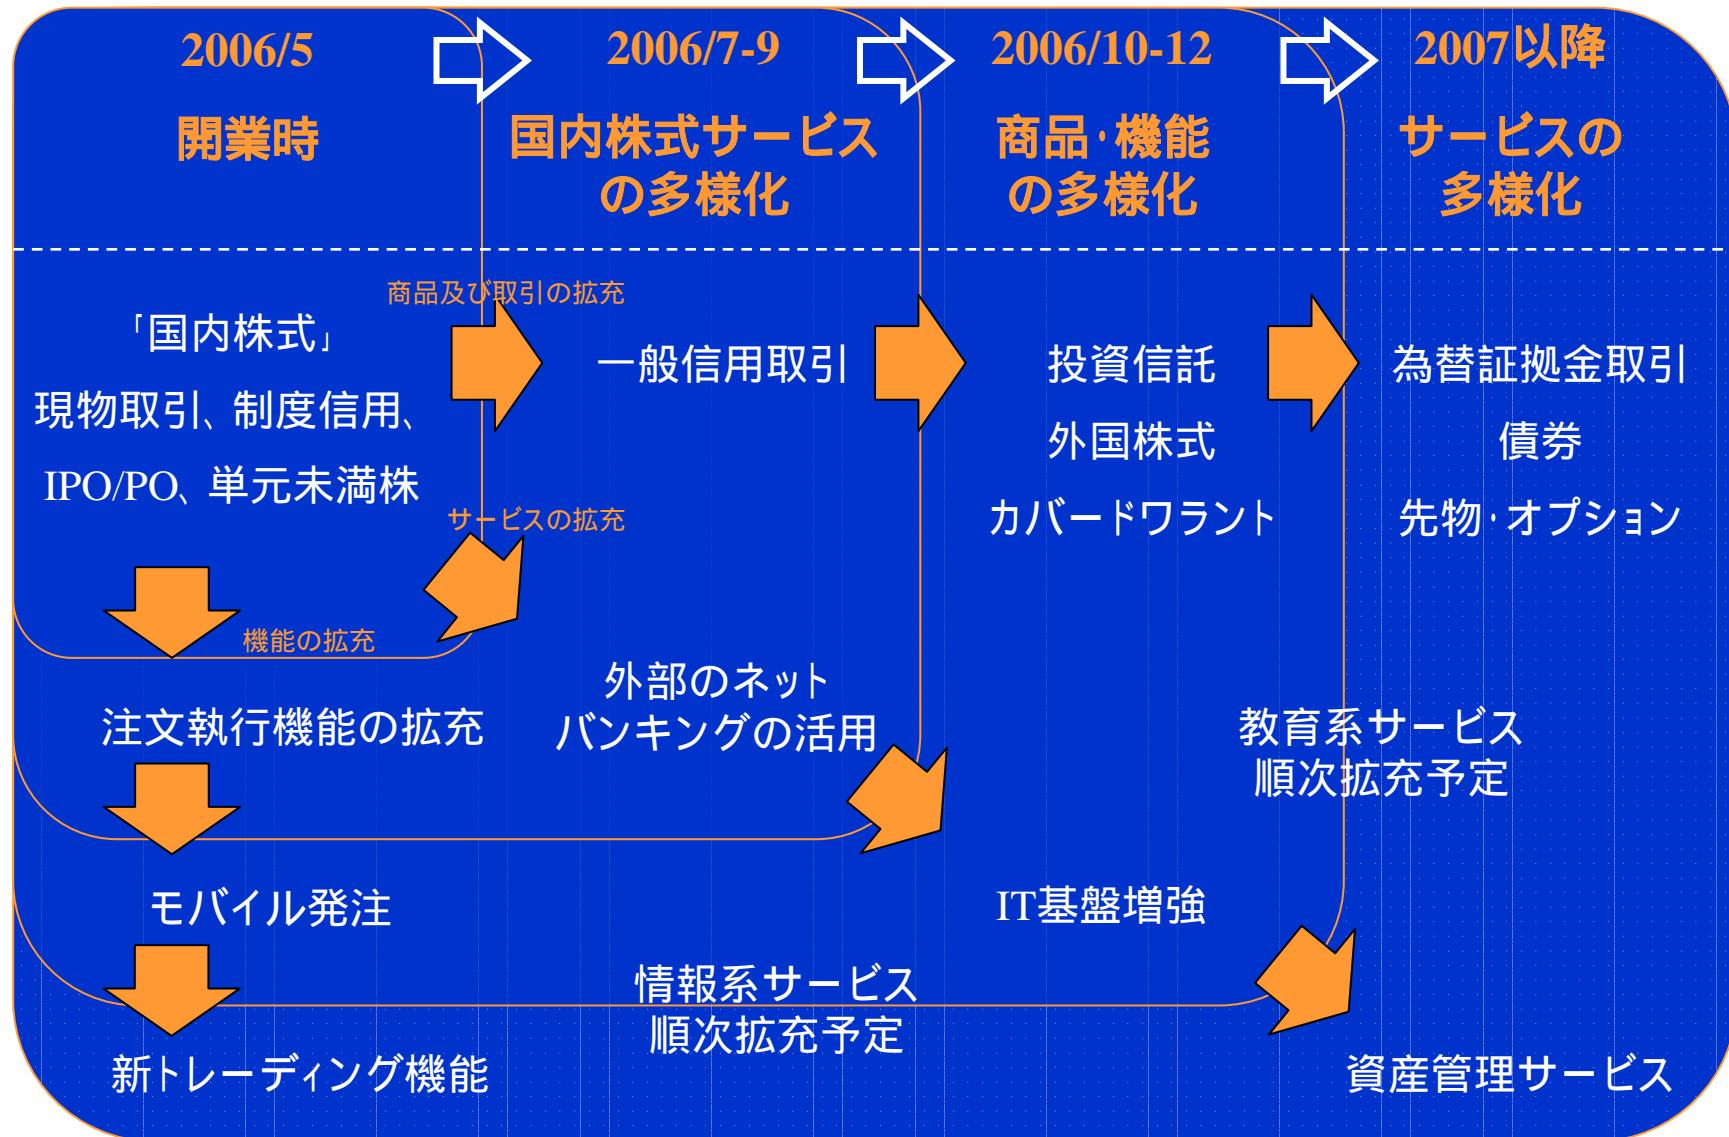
2006/5

開業時

2006/7-9

国内株式サービスの多様化

2006/10-12

商品·機能の多様化

2007以降

サービスの多様化

商品及び取引の拡充

「国内株式」
現物取引、制度信用、
IPO/PO、単元未満株

一般信用取引

投資信託
外国株式
カバードワラント

為替証拠金取引
債券
先物·オプション

サービスの拡充

機能の拡充

注文執行機能の拡充

外部のネット
バンキングの活用

教育系サービス
順次拡充予定

モバイル発注

IT基盤増強

情報系サービス
順次拡充予定

新トレーディング機能

資産管理サービス